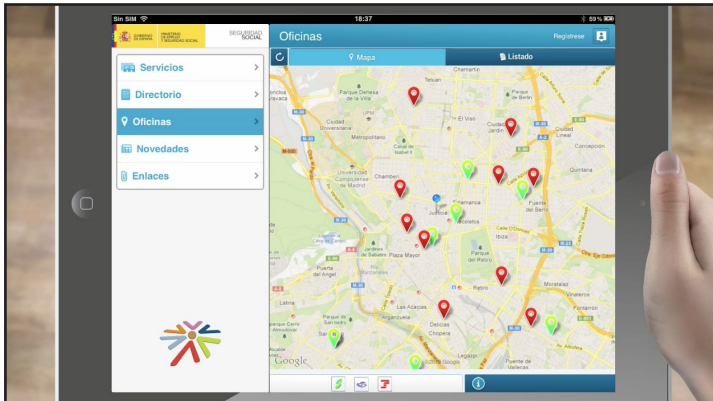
Sin SIM 18:37 59 %

GOBIERNO DE ESPAÑA MINISTERIO DE EMPLEO Y SEGURIDAD SOCIAL SEGURIDAD SOCIAL

Oficinas

Regístrese

Mapa

Listado

Servicios

Directorio

Oficinas

Novedades

Enlaces

Tetuán
Chamartín
Parque Dehesa de la Villa
Ciudad Universitaria
Ciudad Jardín
Ciudad Lineal
Concepción
Chamberí
Universidad Complutense de Madrid
Quintana
Justicia
Recoletos
Parque del Buen Retiro
Casa de Campo
Plaza Mayor
Puerta del Ángel
Retiro
Latina
Las Acacias
Arganzuela
Delicias
Vallecas
Google